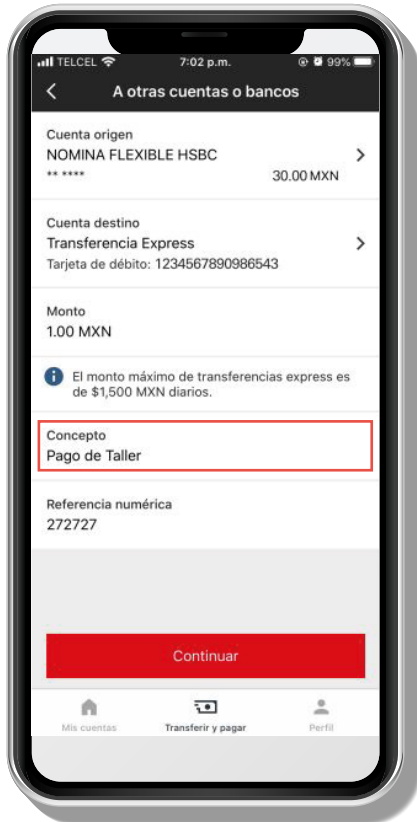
TELCEL 7:02 p.m. 99%

A otras cuentas o bancos

Cuenta origen
NOMINA FLEXIBLE HSBC
** **** 30.00 MXN

Cuenta destino
Transferencia Express
Tarjeta de débito: 1234567890986543

Monto
1.00 MXN

El monto máximo de transferencias express es de $1,500 MXN diarios.

Concepto
Pago de Taller

Referencia numérica
272727

Continuar

Mis cuentas
Transferir y pagar
Perfil